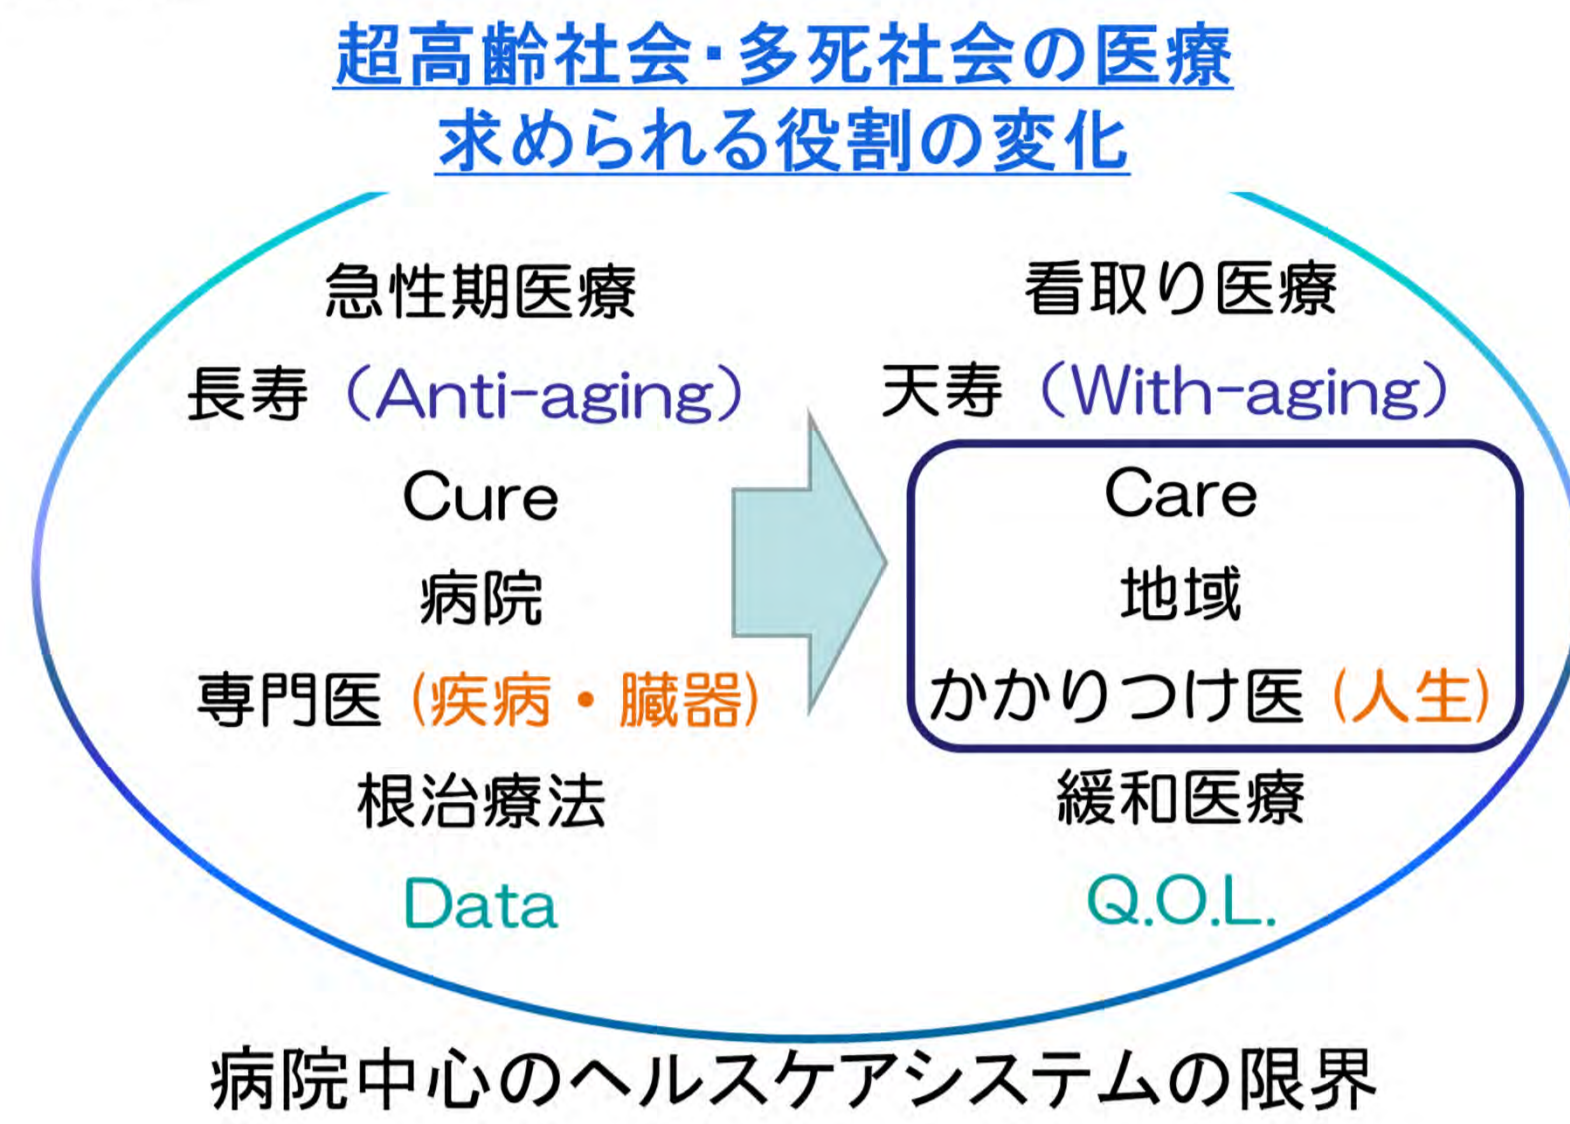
超高齢社会・多死社会の医療
求められる役割の変化

急性期医療
長寿（Anti-aging）
Cure
病院
専門医（疾病・臓器）
根治療法
Data

看取り医療
天寿（With-aging）
Care
地域
かかりつけ医（人生）
緩和医療
Q.O.L.

病院中心のヘルスケアシステムの限界